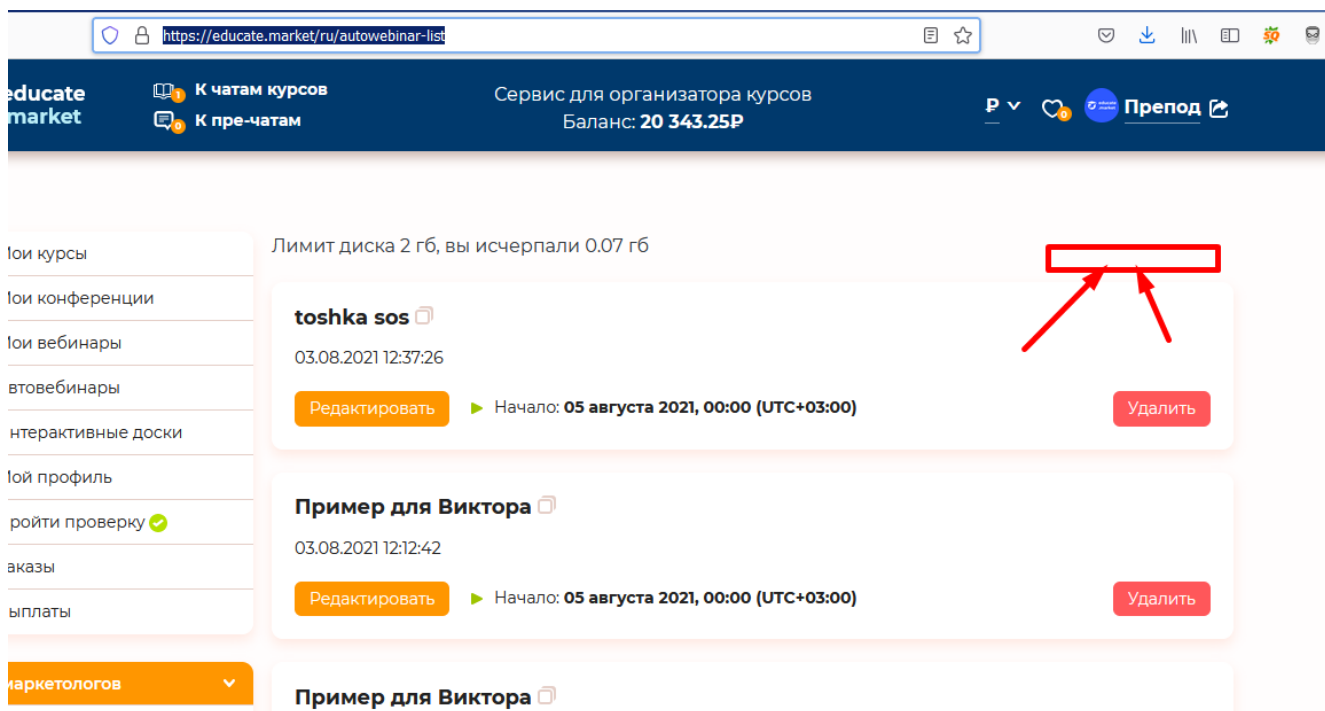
https://educate.market/ru/autowebinar-list

educate market

1 К чатам курсов
0 К пре-чатам

Сервис для организатора курсов
Баланс: 20 343.25₽

₽ 0 Препод

Лимит диска 2 гб, вы исчерпали 0.07 гб

Іои курсы
Іои конференции
Іои вебинары
втовебинары
нтерактивные доски
Іой профиль
ройти проверку
аказы
ыплаты
маркетологов

toshka sos
03.08.2021 12:37:26
Редактировать
Начало: 05 августа 2021, 00:00 (UTC+03:00)
Удалить

Пример для Виктора
03.08.2021 12:12:42
Редактировать
Начало: 05 августа 2021, 00:00 (UTC+03:00)
Удалить

Пример для Виктора